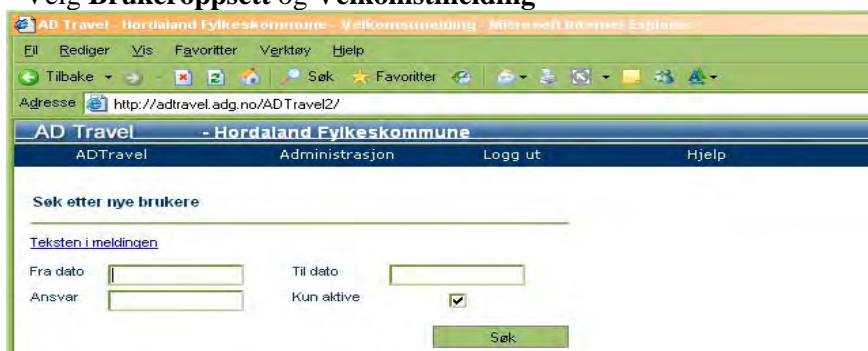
Velg **Brukeroppsett** og **Velkomstmelding**

AD Travel - Hordaland Fylkeskommune - Velkomstmelding - Microsoft Internet Explorer

Fil Rediger Vis Favoritter Verktøy Hjelp

Tilbake Søk Favoritter

Adresse http://adtravel.adg.no/ADTravel2/

AD Travel - Hordaland Fylkeskommune

ADTravel Administrasjon Logg ut Hjelp

Søk etter nye brukere

Teksten i meldingen

Fra dato Til dato

Ansvar Kun aktive

Søk